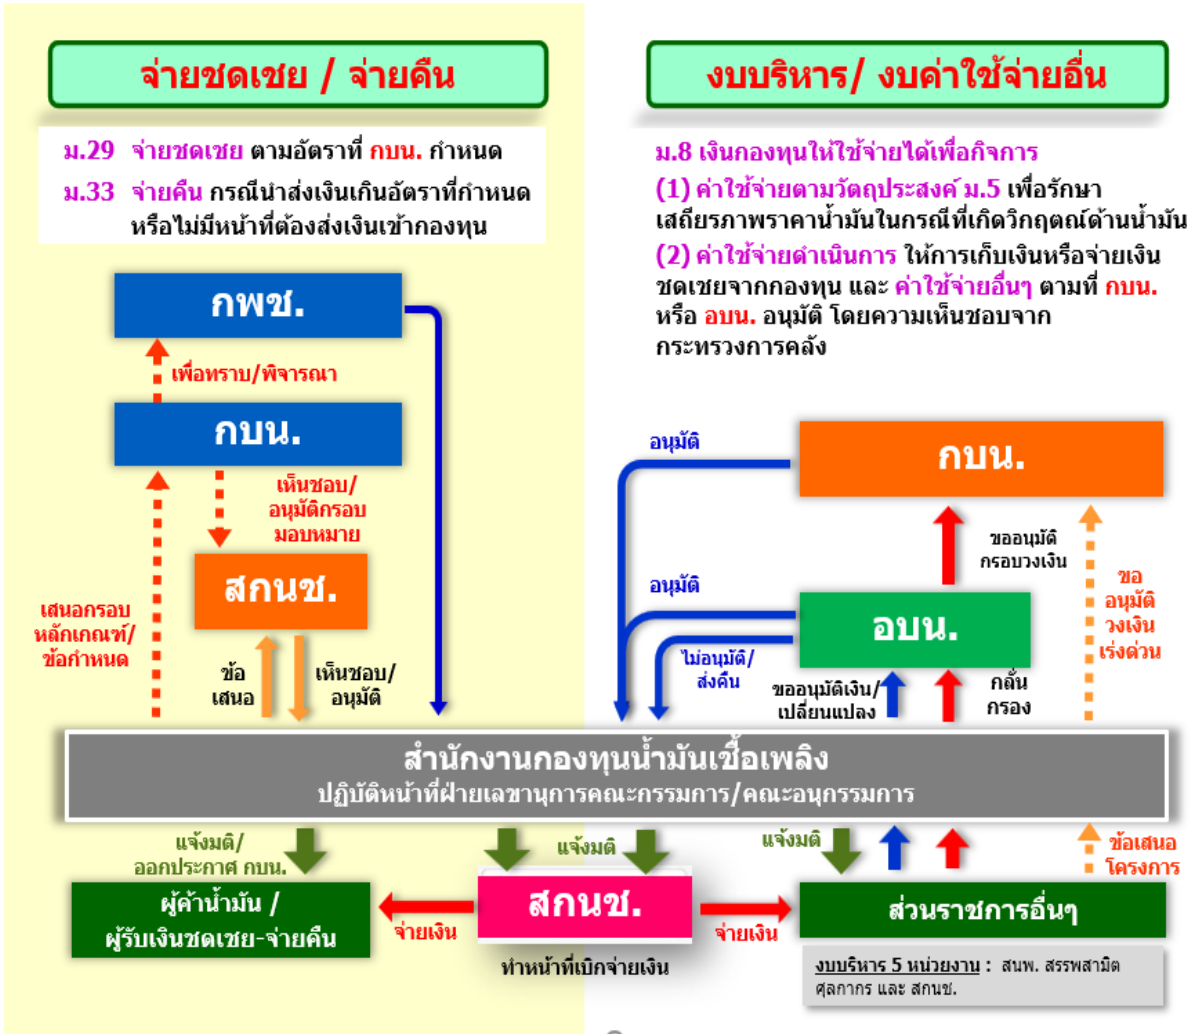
จ่ายชดเชย / จ่ายคืน

ม.29 จ่ายชดเชย ตามอัตราที่ กบน. กำหนด
ม.33 จ่ายคืน กรณีนำส่งเงินเกินอัตราที่กำหนด หรือไม่มีหน้าที่ต้องส่งเงินเข้ากองทุน

กพช.
เพื่อทราบ/พิจารณา
กบน.
เห็นชอบ/ อนุมัติกรอบ มอบหมาย
สกนช.
เสนอกรอบ หลักเกณฑ์/ ข้อกำหนด
ข้อ เสนอ
เห็นชอบ/ อนุมัติ

งบบริหาร/ งบค่าใช้จ่ายอื่น

ม.8 เงินกองทุนให้ใช้จ่ายได้เพื่อกิจการ
(1) ค่าใช้จ่ายตามวัตถุประสงค์ ม.5 เพื่อรักษาเสถียรภาพราคาน้ำมันในกรณีที่เกิดวิกฤตการณ์ด้านน้ำมัน
(2) ค่าใช้จ่ายดำเนินการ ให้การเก็บเงินหรือจ่ายเงินชดเชยจากกองทุน และ ค่าใช้จ่ายอื่นๆ ตามที่ กบน. หรือ อบน. อนุมัติ โดยความเห็นชอบจากกระทรวงการคลัง

อนุมัติ
กบน.
ขออนุมัติ กรอบวงเงิน
ขอ อนุมัติ วงเงิน เร่งด่วน
อนุมัติ
อบน.
ไม่อนุมัติ/ ส่งคืน
ขออนุมัติเงิน/ เปลี่ยนแปลง
กลั่น กรอง

สำนักงานกองทุนน้ำมันเชื้อเพลิง
ปฏิบัติหน้าที่ฝ่ายเลขานุการคณะกรรมการ/คณะอนุกรรมการ

แจ้งมติ/ ออกประกาศ กบน.
แจ้งมติ
แจ้งมติ
ข้อเสนอ โครงการ

ผู้ค้าน้ำมัน / ผู้รับเงินชดเชย-จ่ายคืน
จ่ายเงิน
สกนช.
ทำหน้าที่เบิกจ่ายเงิน
จ่ายเงิน
ส่วนราชการอื่นๆ
งบบริหาร 5 หน่วยงาน : สนพ. สรรพสามิต ศุลกากร และ สกนช.